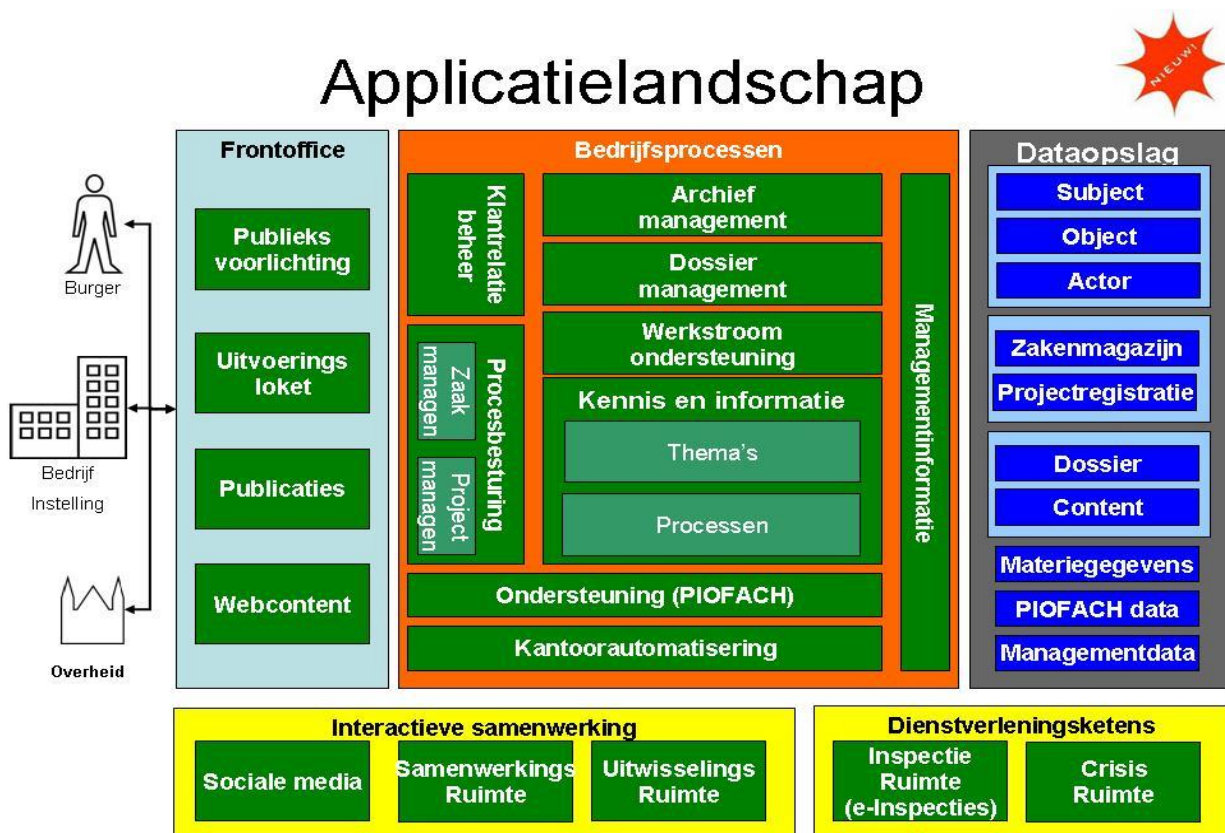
Applicatielandschap

NIEUW!

Burger

Bedrijf
Instelling

Overheid

Frontoffice

Publieks voorlichting

Uitvoerings loket

Publicaties

Webcontent

Bedrijfsprocessen

Klantrelatie beheer

Archief management

Dossier management

Werkstroom ondersteuning

Procesbesturing

Zaak managen

Project managen

Kennis en informatie

Thema's

Processen

Managementinformatie

Ondersteuning (PIOFACH)

Kantoorautomatisering

Dataopslag

Subject

Object

Actor

Zakenmagazijn

Projectregistratie

Dossier

Content

Materiegegevens

PIOFACH data

Managementdata

Interactieve samenwerking

Sociale media

Samenwerkings Ruimte

Uitwisselings Ruimte

Dienstverleningsketens

Inspectie Ruimte (e-Inspecties)

Crisis Ruimte